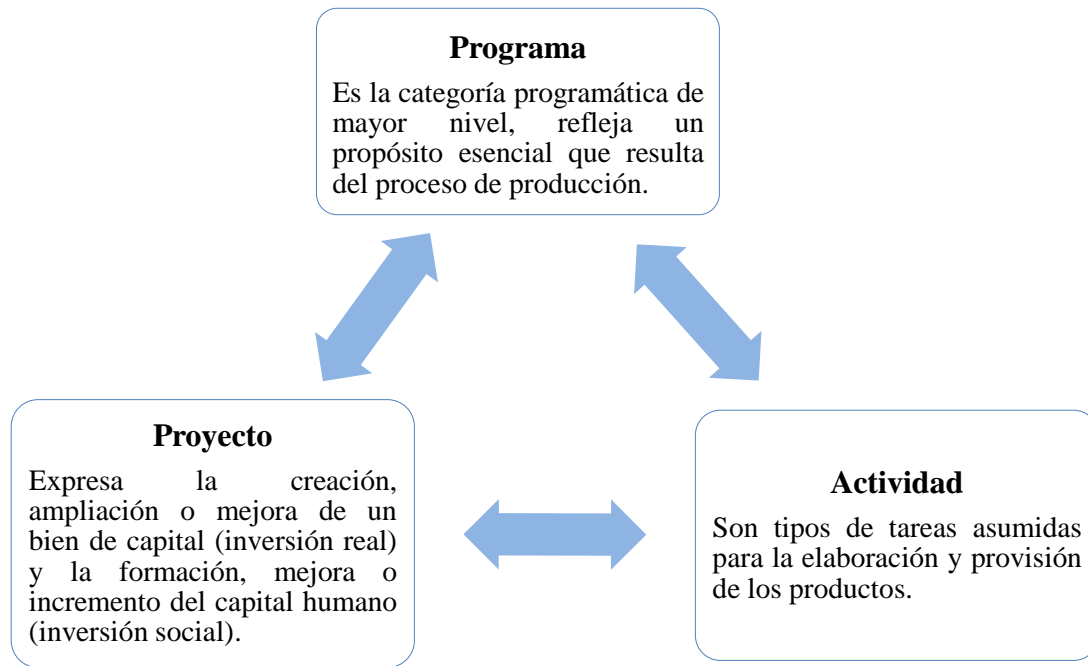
Programa

Es la categoría programática de mayor nivel, refleja un propósito esencial que resulta del proceso de producción.

Proyecto

Expresa la creación, ampliación o mejora de un bien de capital (inversión real) y la formación, mejora o incremento del capital humano (inversión social).

Actividad

Son tipos de tareas asumidas para la elaboración y provisión de los productos.